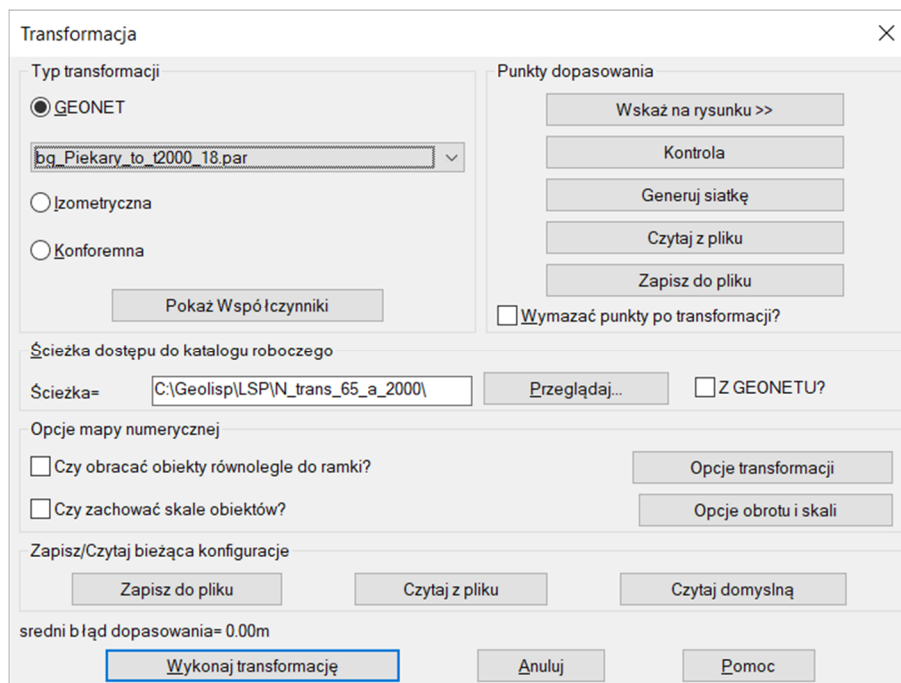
Transformacja

Typ transformacji

GEONET

bg_Piekary_to_t2000_18.par

Izometryczna

Konforemna

Pokaż Współczynniki

Punkty dopasowania

Wskaż na rysunku >>

Kontrola

Generuj siatkę

Czytaj z pliku

Zapisz do pliku

Wymazać punkty po transformacji?

Ścieżka dostępu do katalogu roboczego

Ścieżka= C:\Geolisp\LSP\N_trans_65_a_2000\

Przeglądaj...

Z GEONETU?

Opcje mapy numerycznej

Czy obracać obiekty równolegle do ramki?

Czy zachować skale obiektów?

Opcje transformacji

Opcje obrotu i skali

Zapisz/Czytaj bieżąca konfiguracje

Zapisz do pliku

Czytaj z pliku

Czytaj domyslną

sredni błąd dopasowania= 0.00m

Wykonaj transformację

Anuluj

Pomoc